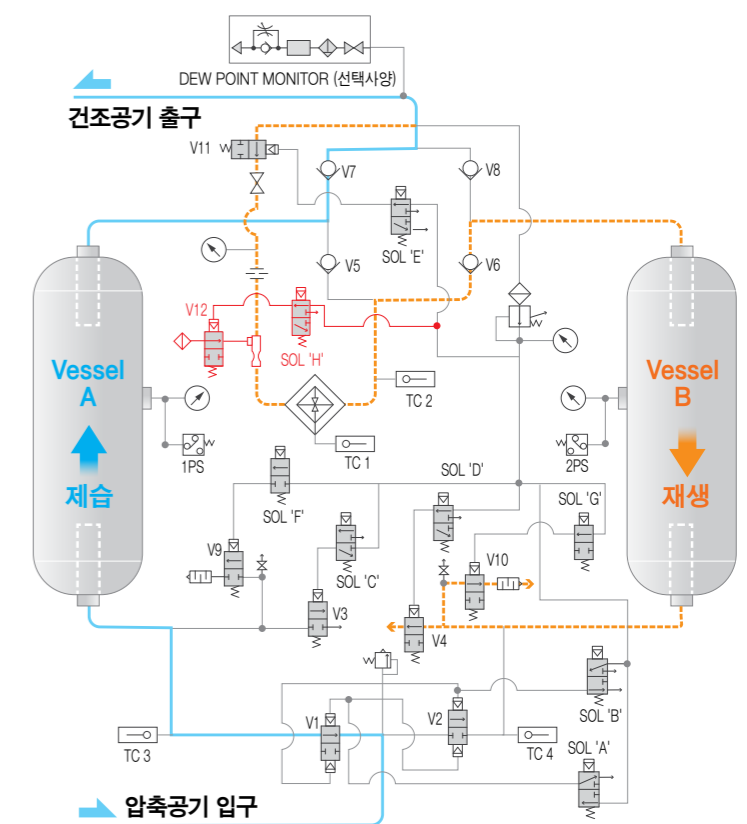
DEW POINT MONITOR (선택사양)

건조공기 출구

V11

V7

V8

V5

SOL 'E'

V6

V12

SOL 'H'

Vessel A

제습

TC 2

TC 1

1PS

Vessel B

재생

2PS

SOL 'D'

SOL 'F'

SOL 'G'

V9

SOL 'C'

V10

V3

V4

SOL 'B'

V1

V2

TC 3

TC 4

SOL 'A'

압축공기 입구